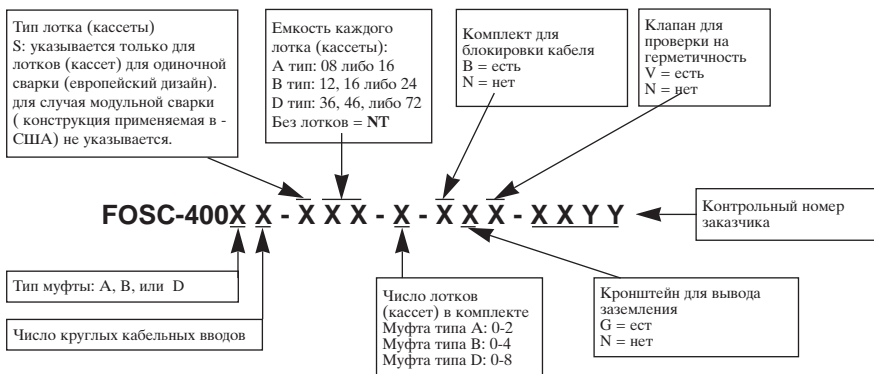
Тип лотка (кассеты)
S: указывается только для лотков (кассет) для одиночной сварки (европейский дизайн). для случая модульной сварки ( конструкция применяемая в - США) не указывается.

Емкость каждого лотка (кассеты):
A тип: 08 либо 16
B тип: 12, 16 либо 24
D тип: 36, 46, либо 72
Без лотков = **NT**

Комплект для блокировки кабеля
B = есть
N = нет

Клапан для проверки на герметичность
V = есть
N = нет

FOSC-400X X - X X X - X - X X X - X X Y Y

Контрольный номер заказчика

Тип муфты: A, B, или D

Число круглых кабельных вводов

Число лотков (кассет) в комплекте
Муфта типа A: 0-2
Муфта типа B: 0-4
Муфта типа D: 0-8

Кронштейн для вывода заземления
G = ест
N = нет